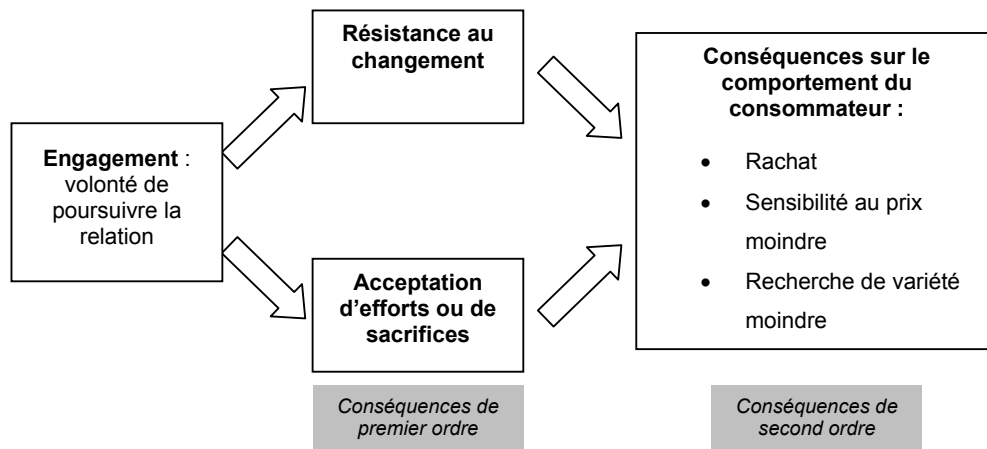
**Engagement** : volonté de poursuivre la relation

**Résistance au changement**

**Acceptation d'efforts ou de sacrifices**

**Conséquences sur le comportement du consommateur :**

- Rachat
- Sensibilité au prix moindre
- Recherche de variété moindre

*Conséquences de premier ordre*

*Conséquences de second ordre*